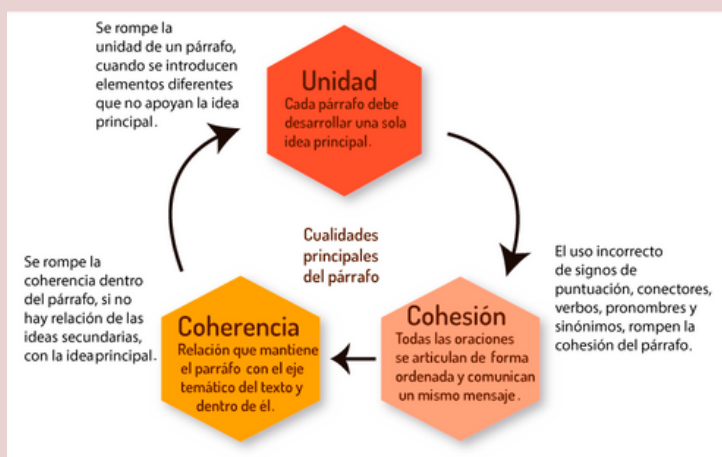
Se rompe la unidad de un párrafo, cuando se introducen elementos diferentes que no apoyan la idea principal.

Unidad
Cada párrafo debe desarrollar una sola idea principal.

Cualidades principales del párrafo

El uso incorrecto de signos de puntuación, conectores, verbos, pronombres y sinónimos, rompen la cohesión del párrafo.

Cohesión
Todas las oraciones se articulan de forma ordenada y comunican un mismo mensaje.

Coherencia
Relación que mantiene el párrafo con el eje temático del texto y dentro de él.

Se rompe la coherencia dentro del párrafo, si no hay relación de las ideas secundarias, con la idea principal.